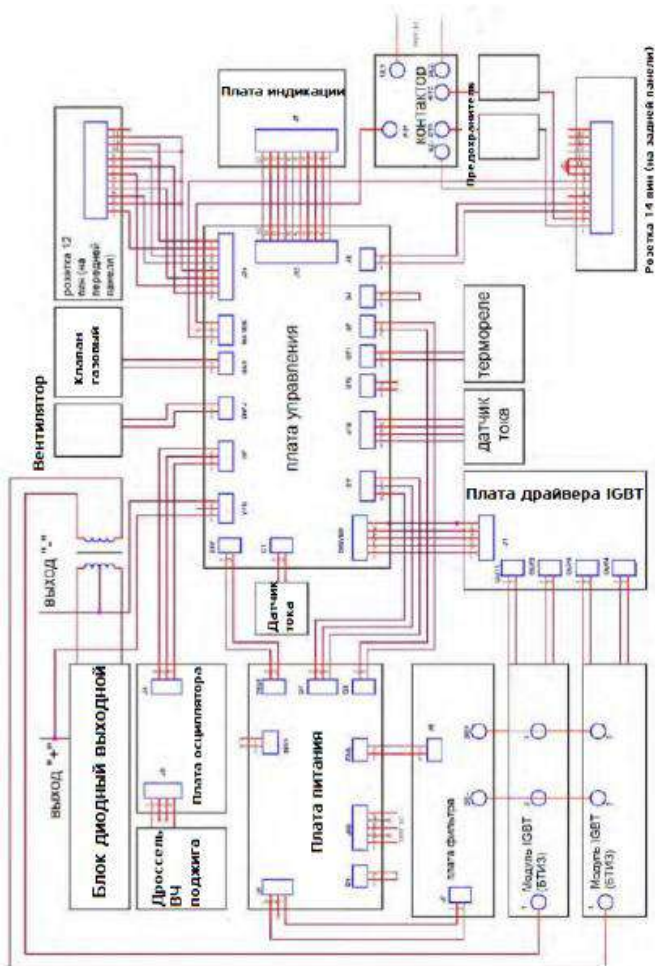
Плата индикации

Контактор

Предохранитель

Розетка 14 пин (на задней панели)

розетка 12 пин (на передней панели)

Клапан газовый

Вентилятор

плата управления

Терморeле

датчик тока

Плата драйвера IGBT

выход "-"

Датчик тока

Блок диодный выходной

Плата осциллятора

Плата питания

плата фильтра

Модуль IGBT (БТИЗ)

Модуль IGBT (БТИЗ)

Дроссель ВЧ поджига

выход "+"